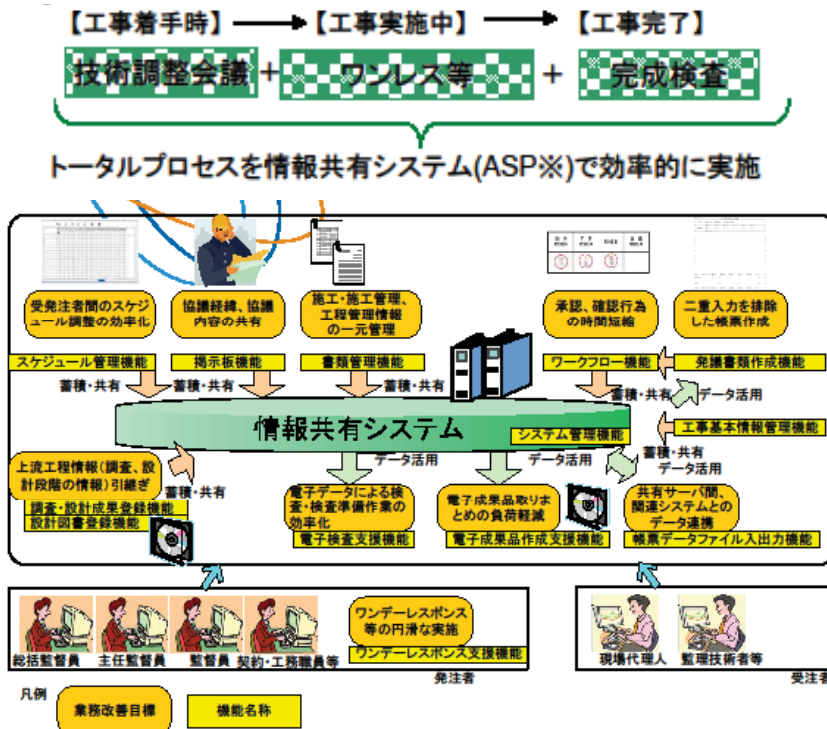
【工事着手時】→【工事実施中】→【工事完了】

技術調整会議 + ワンレス等 + 完成検査

トータルプロセスを情報共有システム(ASP※)で効率的に実施

受発注者間のスケジュール調整の効率化

スケジュール管理機能

協議経緯、協議内容の共有

掲示板機能

施工・施工管理、工程管理情報の一元管理

書類管理機能

承認、確認行為の時間短縮

ワークフロー機能

二重入力を排除した帳票作成

発議書類作成機能

蓄積・共有

蓄積・共有

蓄積・共有

蓄積・共有

データ活用

工事基本情報管理機能

情報共有システム

システム管理機能

蓄積・共有

データ活用

上流工程情報(調査、設計段階の情報)引継ぎ

調査・設計成果登録機能

設計図書登録機能

蓄積・共有

データ活用

データ活用

電子データによる検査・検査準備作業の効率化

電子検査支援機能

電子成果品取りまとめの負荷軽減

電子成果品作成支援機能

共有サーバ間、関連システムとのデータ連携

帳票データファイル入出力機能

総括監督員　主任監督員　監督員　契約・工務職員等

ワンデーレスポンス等の円滑な実施

ワンデーレスポンス支援機能

発注者

現場代理人　監理技術者等

受注者

凡例

業務改善目標

機能名称